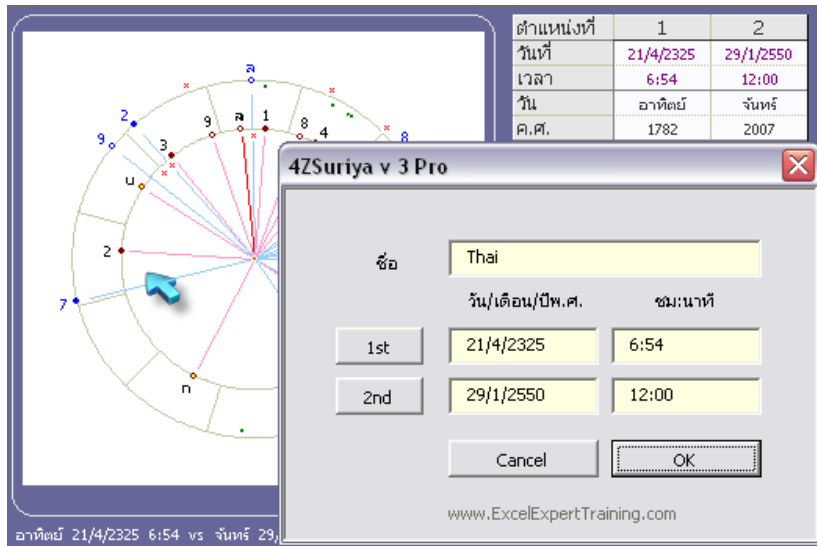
| ตำแหน่งที่ | 1 | 2 |
|---|---|---|
| วันที่ | 21/4/2325 | 29/1/2550 |
| เวลา | 6:54 | 12:00 |
| วัน | อาทิตย์ | จันทร์ |
| ค.ศ. | 1782 | 2007 |

ล
2
9
3
9
ล
1
8
4
8
บ
2
7
ก

4ZSuriya v 3 Pro

ชื่อ
Thai
วัน/เดือน/ปีพ.ศ.
ชม:นาที
1st
21/4/2325
6:54
2nd
29/1/2550
12:00
Cancel
OK
www.ExcelExpertTraining.com

อาทิตย์ 21/4/2325 6:54 vs จันทร์ 29,